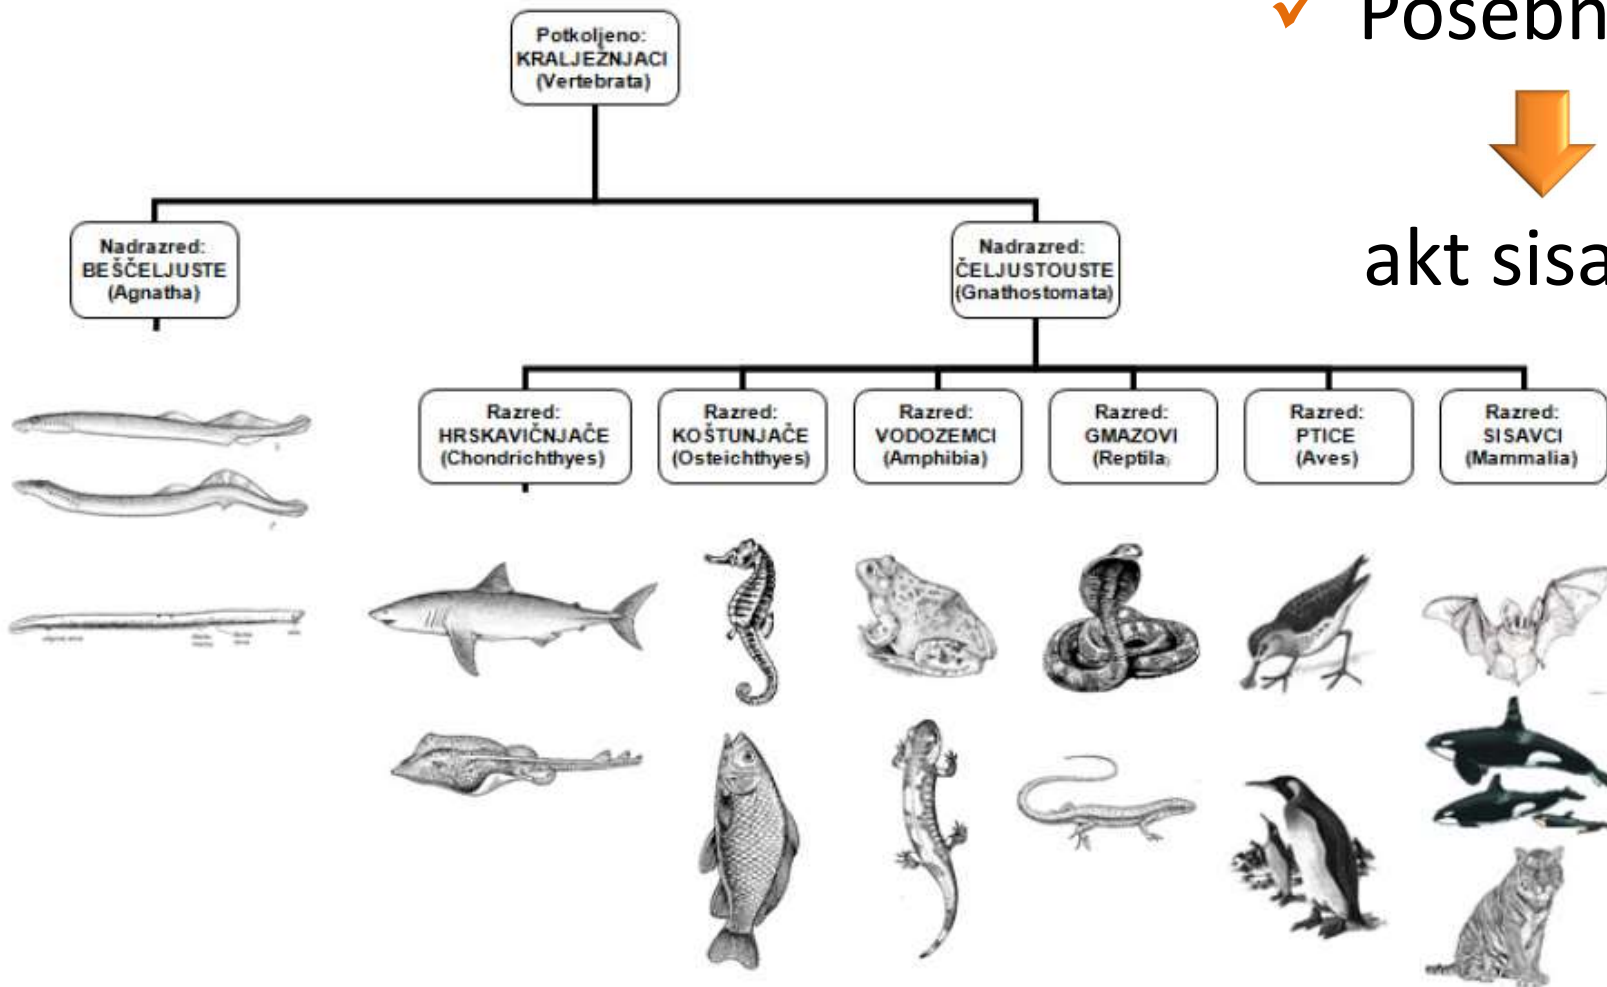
Posebn

akt sisa

Potkoljeno:
KRALJEŽNJACI
(Vertebrata)

Nadrazred:
BEŠČELJUSTE
(Agnatha)

Nadrazred:
ČELJUSTOUSTE
(Gnathostomata)

Razred:
HRSKAVIČNJAČE
(Chondrichthyes)

Razred:
KOŠTUNJAČE
(Osteichthyes)

Razred:
VODOZEMCI
(Amphibia)

Razred:
GMAZOVI
(Reptila)

Razred:
PTICE
(Aves)

Razred:
SISAVCI
(Mammalia)